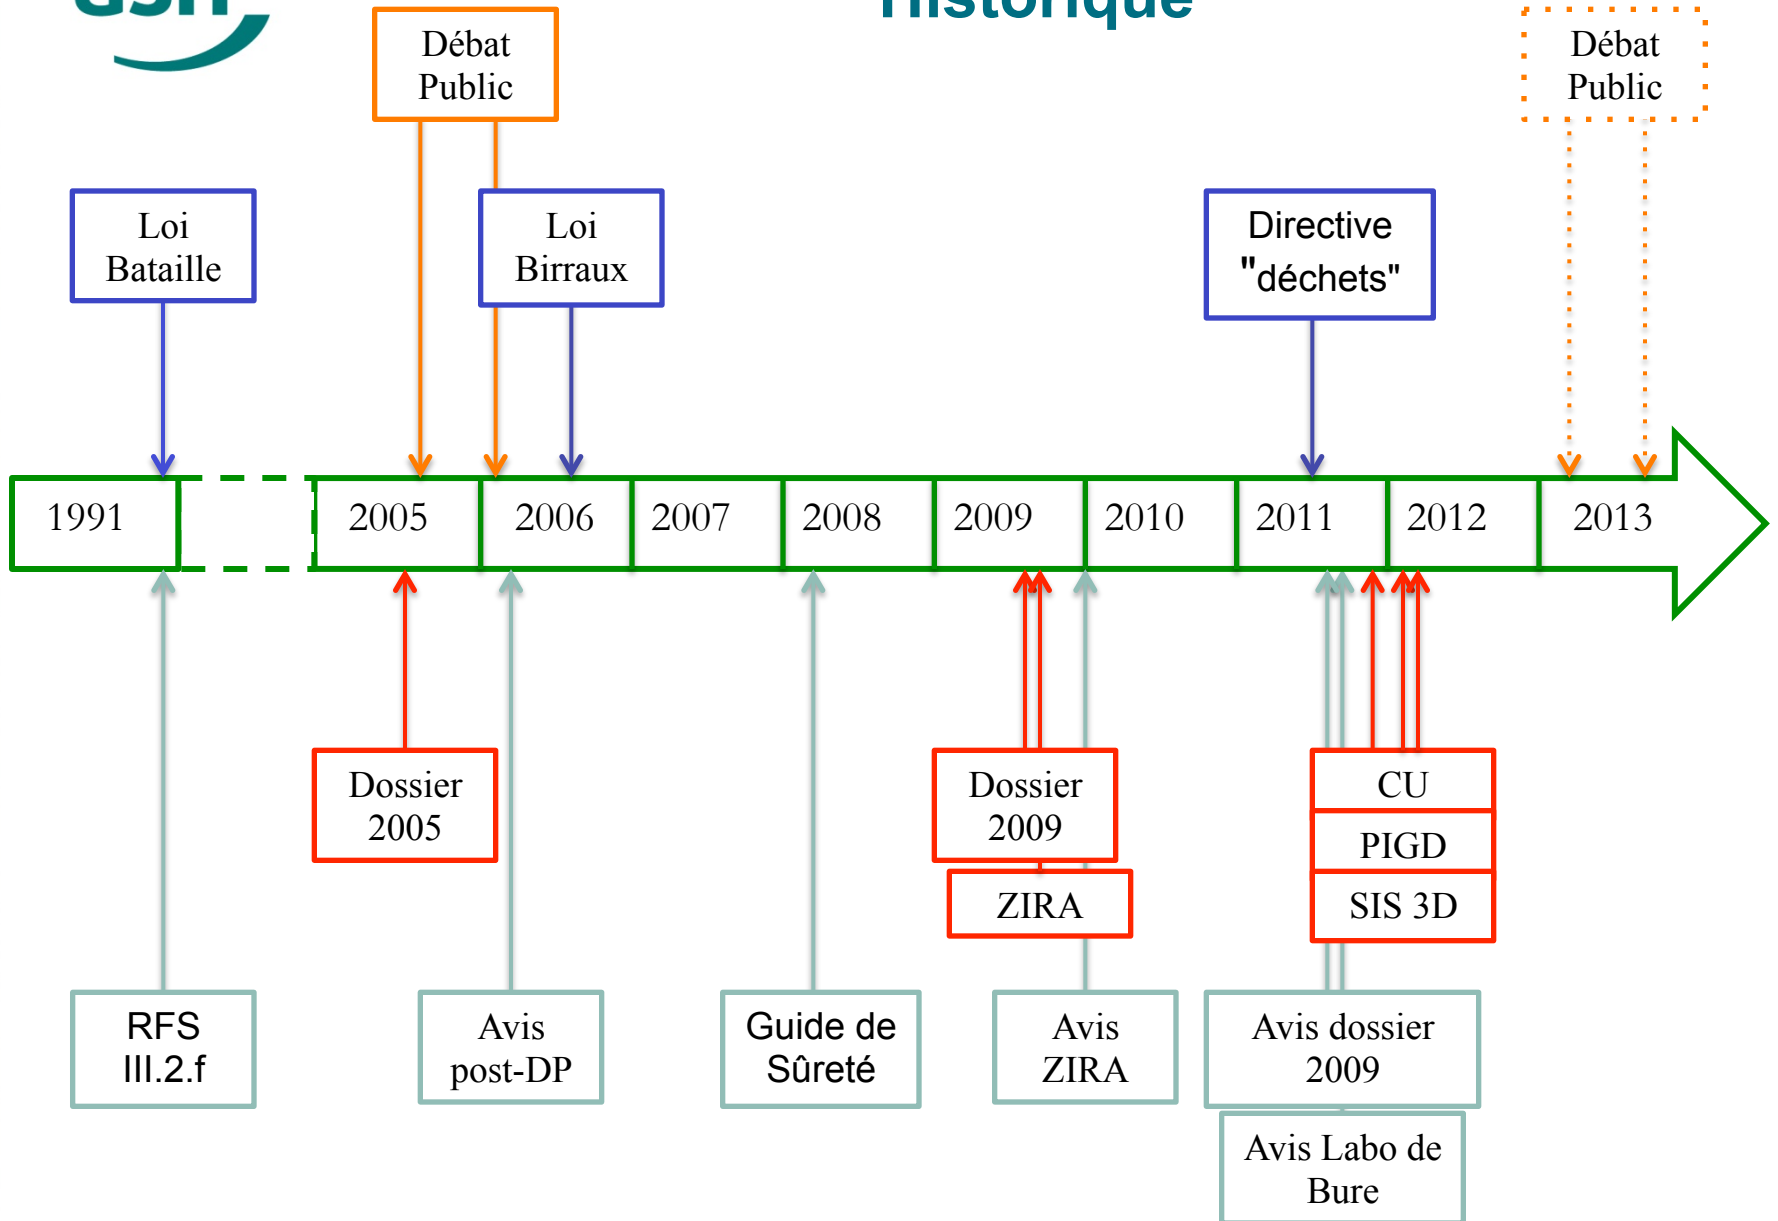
Historique

Débat Public

Débat Public

Loi Bataille

Loi Birraux

Directive "déchets"

1991

2005

2006

2007

2008

2009

2010

2011

2012

2013

Dossier 2005

Dossier 2009

ZIRA

CU

PIGD

SIS 3D

RFS III.2.f

Avis post-DP

Guide de Sûreté

Avis ZIRA

Avis dossier 2009

Avis Labo de Bure